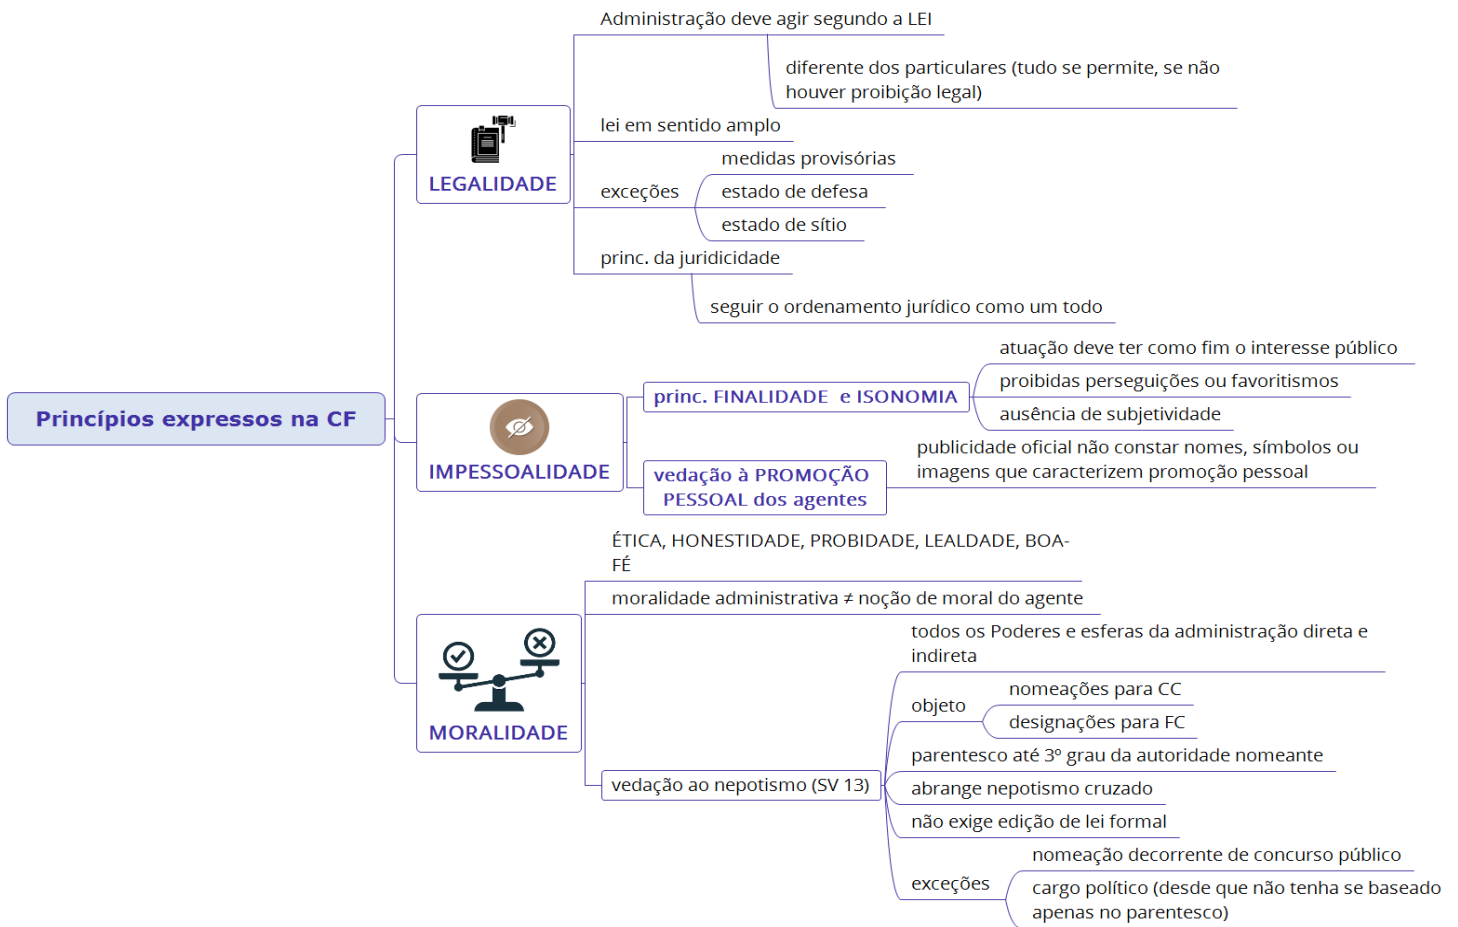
Princípios expressos na CF

LEGALIDADE

Administração deve agir segundo a LEI

diferente dos particulares (tudo se permite, se não houver proibição legal)

lei em sentido amplo

exceções

medidas provisórias

estado de defesa

estado de sítio

princ. da juridicidade

seguir o ordenamento jurídico como um todo

IMPESSOALIDADE

princ. FINALIDADE e ISONOMIA

atuação deve ter como fim o interesse público

proibidas perseguições ou favoritismos

ausência de subjetividade

vedação à PROMOÇÃO PESSOAL dos agentes

publicidade oficial não constar nomes, símbolos ou imagens que caracterizem promoção pessoal

MORALIDADE

ÉTICA, HONESTIDADE, PROBIDADE, LEALDADE, BOA-FÉ

moralidade administrativa ≠ noção de moral do agente

vedação ao nepotismo (SV 13)

todos os Poderes e esferas da administração direta e indireta

objeto

nomeações para CC

designações para FC

parentesco até 3º grau da autoridade nomeante

abrange nepotismo cruzado

não exige edição de lei formal

exceções

nomeação decorrente de concurso público

cargo político (desde que não tenha se baseado apenas no parentesco)